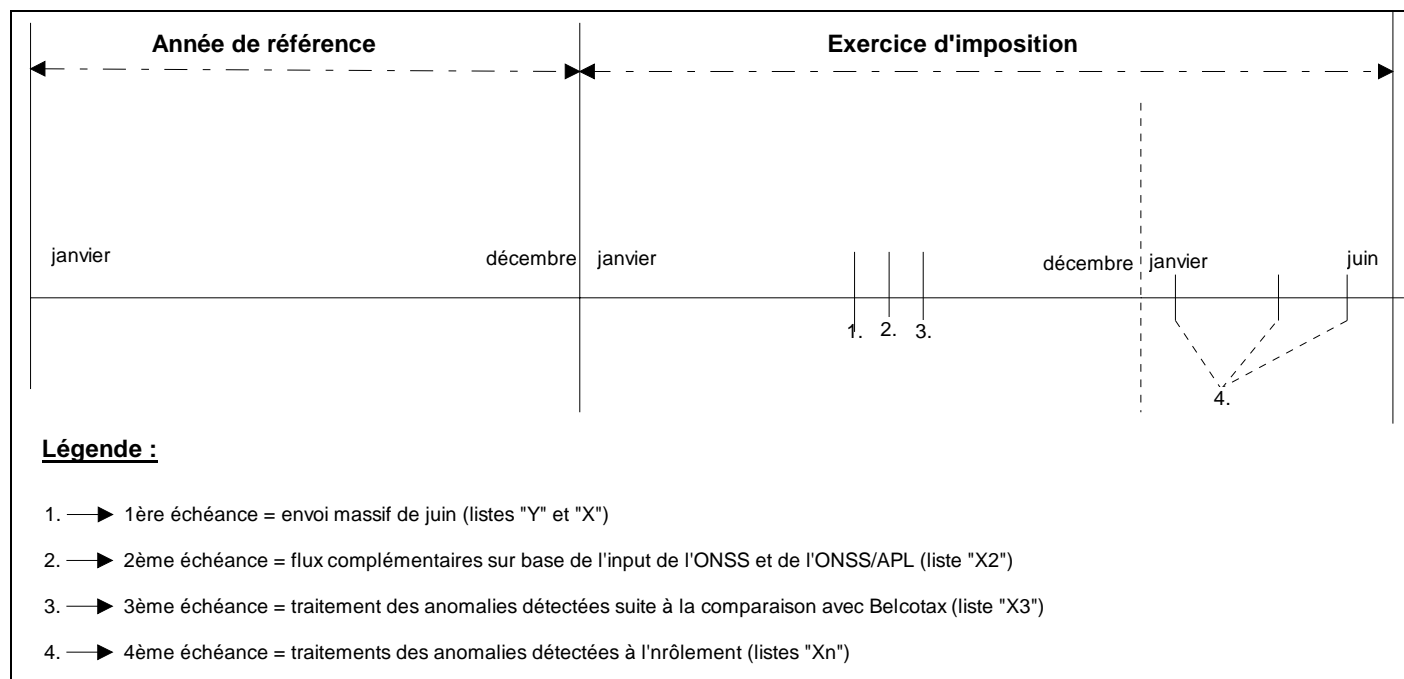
Année de référence

Exercice d'imposition

janvier

décembre

janvier

décembre

janvier

juin

1. 2. 3.

4.

Légende :

1. → 1ère échéance = envoi massif de juin (listes "Y" et "X")

2. → 2ème échéance = flux complémentaires sur base de l'input de l'ONSS et de l'ONSS/APL (liste "X2")

3. → 3ème échéance = traitement des anomalies détectées suite à la comparaison avec Belcotax (liste "X3")

4. → 4ème échéance = traitements des anomalies détectées à l'nrôlement (listes "Xn")